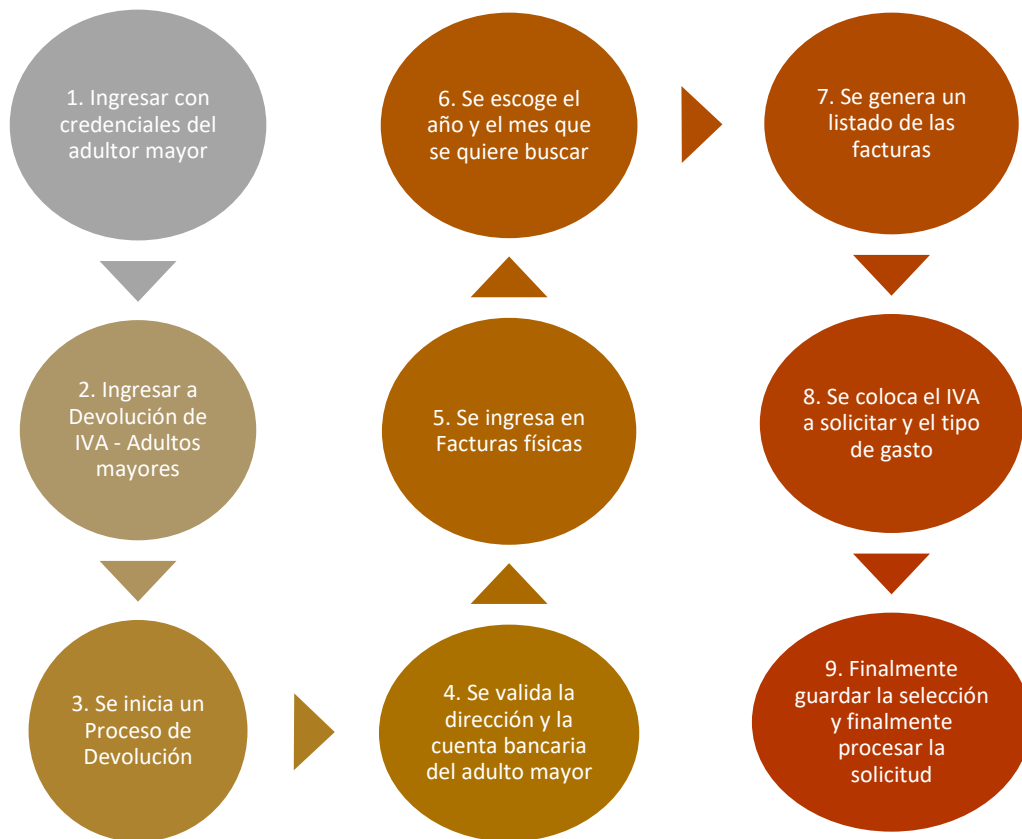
1. Ingresar con credenciales del adultor mayor

2. Ingresar a Devolución de IVA - Adultos mayores

3. Se inicia un Proceso de Devolución

4. Se valida la dirección y la cuenta bancaria del adulto mayor

5. Se ingresa en Facturas físicas

6. Se escoge el año y el mes que se quiere buscar

7. Se genera un listado de las facturas

8. Se coloca el IVA a solicitar y el tipo de gasto

9. Finalmente guardar la selección y finalmente procesar la solicitud